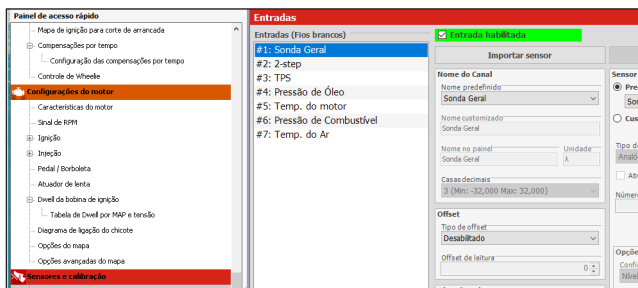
Painel de acesso rápido
Mapa de ignição para corte de arrancada
Compensações por tempo
Configuração das compensações por tempo
Controle de Wheelie
Configurações do motor
Características do motor
Sinal de RPM
Ignição
Injeção
Pedal / Borboleta
Atuador de lenta
Dwell da bobina de ignição
Tabela de Dwell por MAP e tensão
Diagrama de ligação do chicote
Opções do mapa
Opções avançadas do mapa
Sensores e calibração

Entradas
Entradas (Fios brancos)
#1: Sonda Geral
#2: 2-step
#3: TPS
#4: Pressão de Óleo
#5: Temp. do motor
#6: Pressão de Combustível
#7: Temp. do Ar

Entrada habilitada
Importar sensor
Nome do Canal
Nome predefinido
Sonda Geral
Nome customizado
Sonda Geral
Nome no painel
Sonda Geral
Unidade
λ
Casas decimais
3 (Min: -32,000 Max: 32,000)
Offset
Tipo de offset
Desabilitado
Offset de leitura
0
Sensor
Pre
Son
Cus
Tipo d
Analó
Atr
Número
Opçõ
Confi
Nível